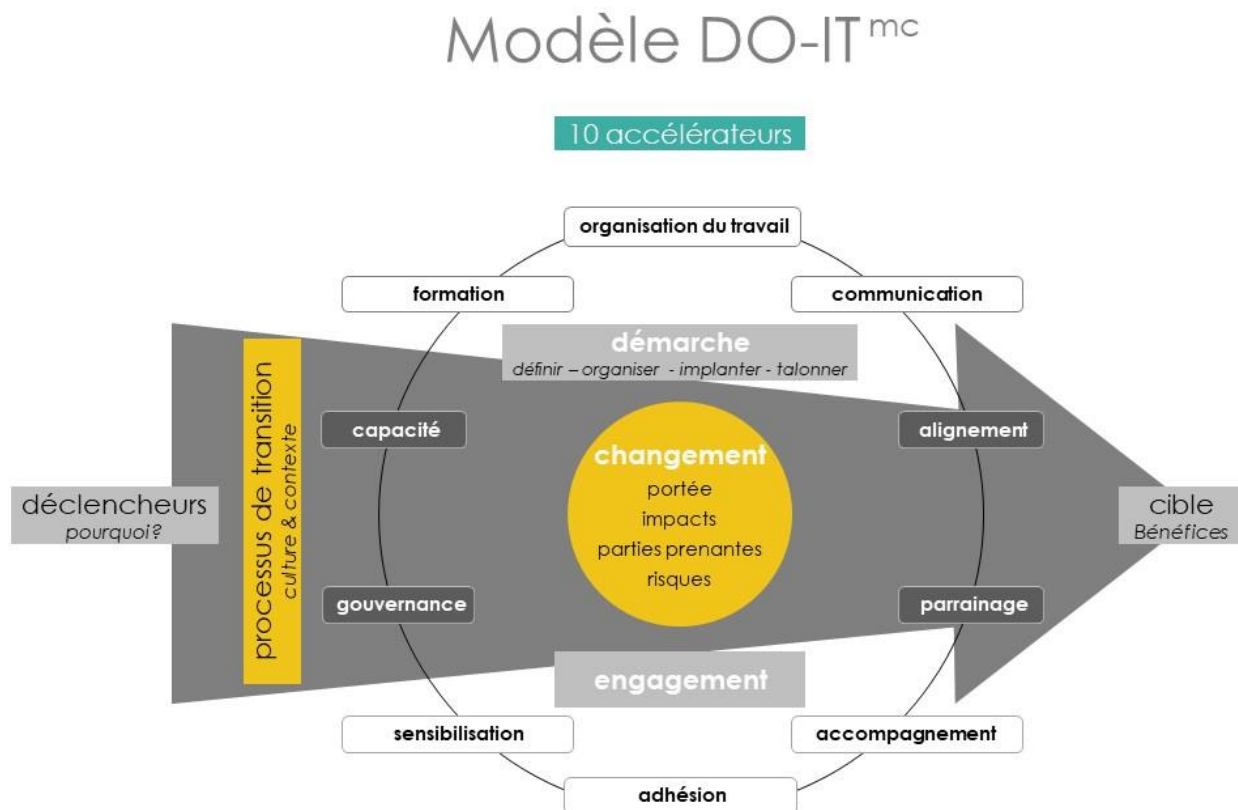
Modèle DO-IT$^{mc}$

10 accélérateurs

organisation du travail

formation

communication

démarche
définir – organiser - implanter - talonner

processus de transition
culture & contexte

capacité

alignement

déclencheurs
pourquoi?

changement
portée
impacts
parties prenantes
risques

cible
Bénéfices

gouvernance

parrainage

engagement

sensibilisation

accompagnement

adhésion